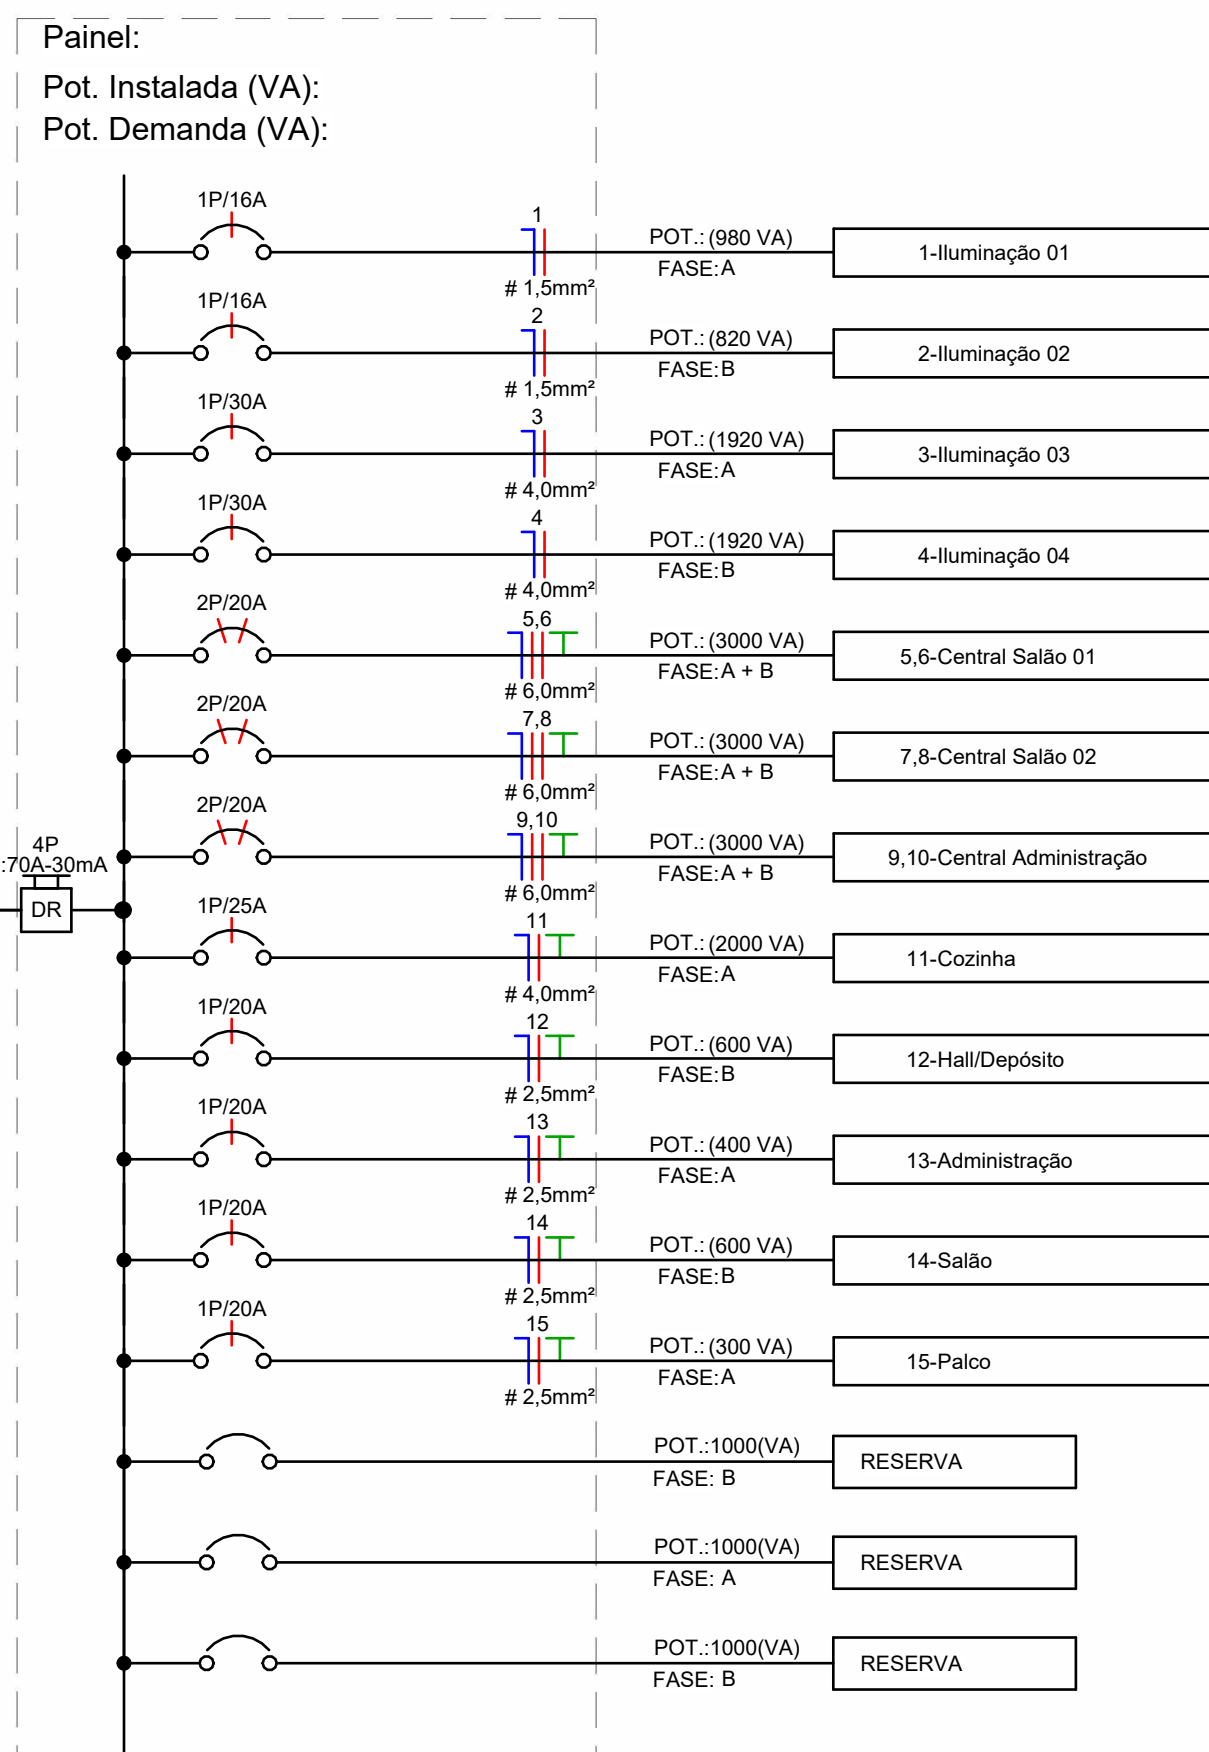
Painel:
Pot. Instalada (VA):
Pot. Demanda (VA):

1P/16A
1
# 1,5mm²
POT.: (980 VA)
FASE: A
1-Iluminação 01

1P/16A
2
# 1,5mm²
POT.: (820 VA)
FASE: B
2-Iluminação 02

1P/30A
3
# 4,0mm²
POT.: (1920 VA)
FASE: A
3-Iluminação 03

1P/30A
4
# 4,0mm²
POT.: (1920 VA)
FASE: B
4-Iluminação 04

2P/20A
5,6
# 6,0mm²
POT.: (3000 VA)
FASE: A + B
5,6-Central Salão 01

2P/20A
7,8
# 6,0mm²
POT.: (3000 VA)
FASE: A + B
7,8-Central Salão 02

2P/20A
9,10
# 6,0mm²
POT.: (3000 VA)
FASE: A + B
9,10-Central Administração

4P
:70A-30mA
DR

1P/25A
11
# 4,0mm²
POT.: (2000 VA)
FASE: A
11-Cozinha

1P/20A
12
# 2,5mm²
POT.: (600 VA)
FASE: B
12-Hall/Depósito

1P/20A
13
# 2,5mm²
POT.: (400 VA)
FASE: A
13-Administração

1P/20A
14
# 2,5mm²
POT.: (600 VA)
FASE: B
14-Salão

1P/20A
15
# 2,5mm²
POT.: (300 VA)
FASE: A
15-Palco

POT.:1000(VA)
FASE: B
RESERVA

POT.:1000(VA)
FASE: A
RESERVA

POT.:1000(VA)
FASE: B
RESERVA